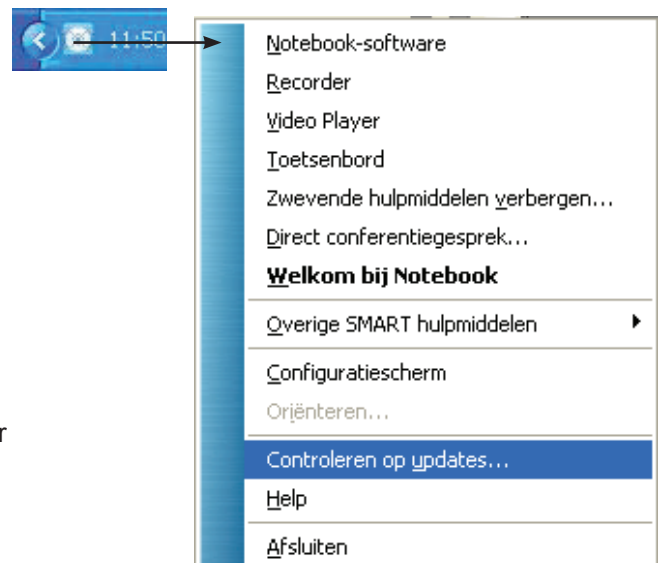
11:50

Notebook-software
Recorder
Video Player
Toetsenbord
Zwevende hulpmiddelen verbergen...
Direct conferentiegesprek...
**Welkom bij Notebook**
Overige SMART hulpmiddelen
Configuratiescherm
Oriënteren...
Controleren op updates...
Help
Afsluiten

r